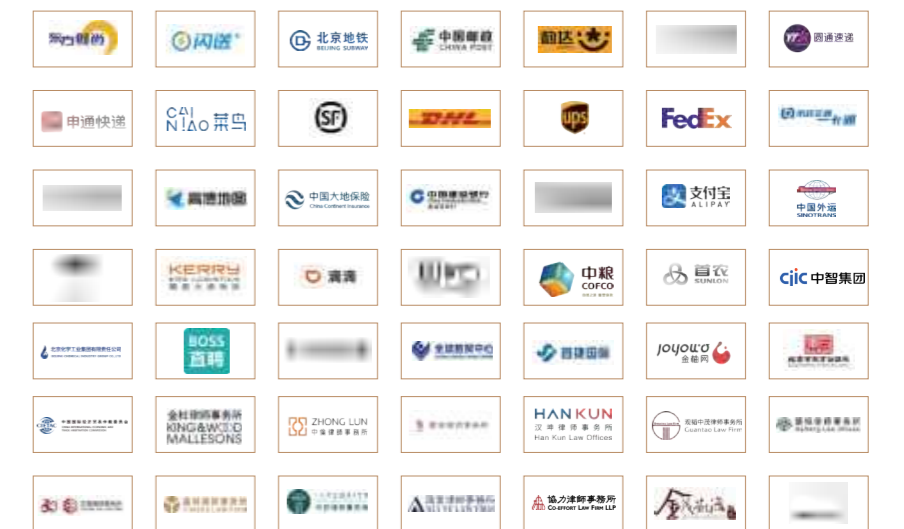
东方财富

闪送

北京地铁
BEIJING SUBWAY

中国邮政
CHINA POST

韵达

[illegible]

圆通速递

申通快递

CAI NIAO 菜鸟

SF

DHL

ups

FedEx

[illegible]

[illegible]

高德地图

中国大地保险
China Continent Insurance

中国建设银行

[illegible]

支付宝
ALIPAY

中国外运
SINOTRANS

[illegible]

KERRY
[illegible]

滴滴

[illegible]

中粮
COFCO

首农
SUNLON

cjic 中智集团

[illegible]

BOSS 直聘

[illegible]

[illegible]

首建国际

JOYOU'O 金融网

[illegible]

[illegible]

金杜律师事务所
KING&WOOD MALLESONS

ZHONG LUN
中伦律师事务所

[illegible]

HAN KUN
汉坤律师事务所
Han Kun Law Offices

观韬中茂律师事务所
Guantao Law Firm

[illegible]

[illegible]

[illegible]

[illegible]

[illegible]

協力律師事務所
CO-EFFORT LAW FIRM LLP

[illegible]

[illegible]